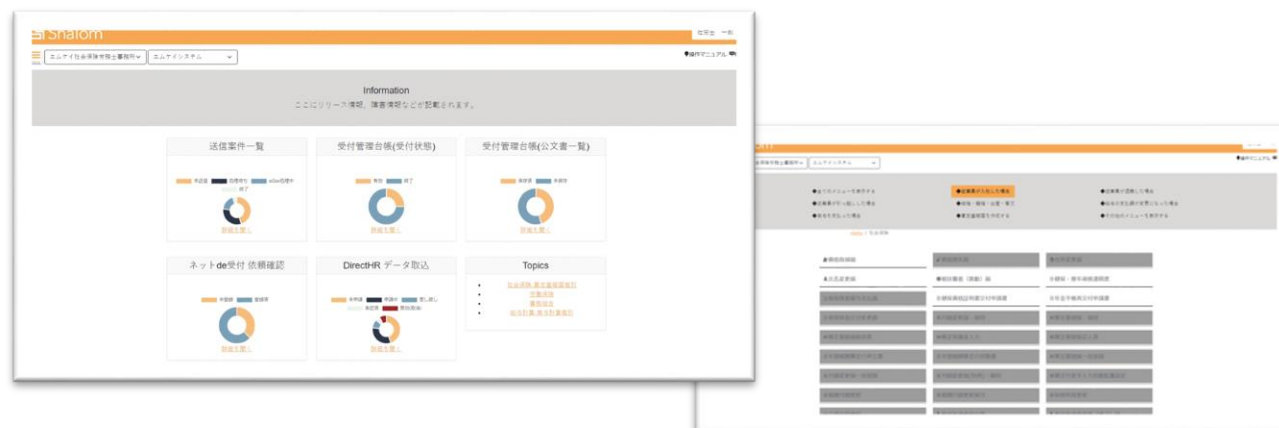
Shalom

社労士 一郎

エムケイ社会保険労務士事務所 エムケイシステム

●操作マニュアル

Information

ここにリリース情報、障害情報などが記載されます。

送信案件一覧

未送信 処理待ち e-Gov処理中 終了

詳細を開く

受付管理台帳(受付状態)

受付 終了

詳細を開く

受付管理台帳(公文書一覧)

確認済 未確認

詳細を開く

ネットde受付 依頼確認

未登録 登録済

詳細を開く

DirectHR データ取込

未申請 申請中 差し戻し 承認済 受付完了

詳細を開く

Topics

社会保険・労働保険届出
労働保険
雇用保険
給与計算・賞与計算

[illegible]

●従業員が入社した場合

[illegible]